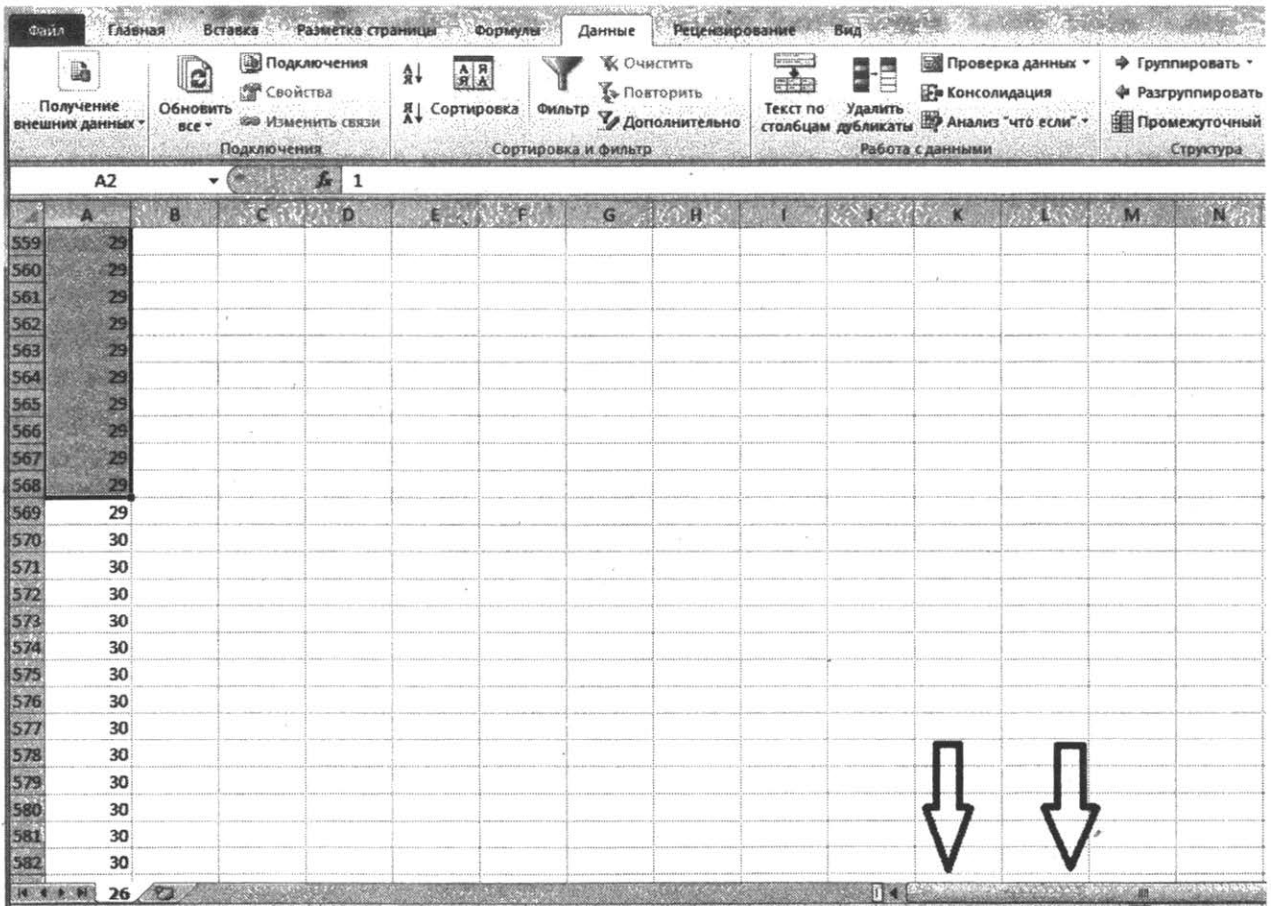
Файл Главная Вставка Разметка страницы Формулы Данные Рецензирование Вид

Получение внешних данных
Обновить все
Подключения
Свойства
Изменить связи
Подключения
Сортировка
Фильтр
Очистить
Повторить
Дополнительно
Сортировка и фильтр
Текст по столбцам
Удалить дубликаты
Проверка данных
Консолидация
Анализ "что если"
Работа с данными
Группировать
Разгруппировать
Промежуточный
Структура

A2 $f_x$ 1

| | A | B | C | D | E | F | G | H | I | J | K | L | M | N |
|---|---|---|---|---|---|---|---|---|---|---|---|---|---|---|
| 559 | 29 | | | | | | | | | | | | | |
| 560 | 29 | | | | | | | | | | | | | |
| 561 | 29 | | | | | | | | | | | | | |
| 562 | 29 | | | | | | | | | | | | | |
| 563 | 29 | | | | | | | | | | | | | |
| 564 | 29 | | | | | | | | | | | | | |
| 565 | 29 | | | | | | | | | | | | | |
| 566 | 29 | | | | | | | | | | | | | |
| 567 | 29 | | | | | | | | | | | | | |
| 568 | 29 | | | | | | | | | | | | | |
| 569 | 29 | | | | | | | | | | | | | |
| 570 | 30 | | | | | | | | | | | | | |
| 571 | 30 | | | | | | | | | | | | | |
| 572 | 30 | | | | | | | | | | | | | |
| 573 | 30 | | | | | | | | | | | | | |
| 574 | 30 | | | | | | | | | | | | | |
| 575 | 30 | | | | | | | | | | | | | |
| 576 | 30 | | | | | | | | | | | | | |
| 577 | 30 | | | | | | | | | | | | | |
| 578 | 30 | | | | | | | | | | | | | |
| 579 | 30 | | | | | | | | | | | | | |
| 580 | 30 | | | | | | | | | | | | | |
| 581 | 30 | | | | | | | | | | | | | |
| 582 | 30 | | | | | | | | | | | | | |

26